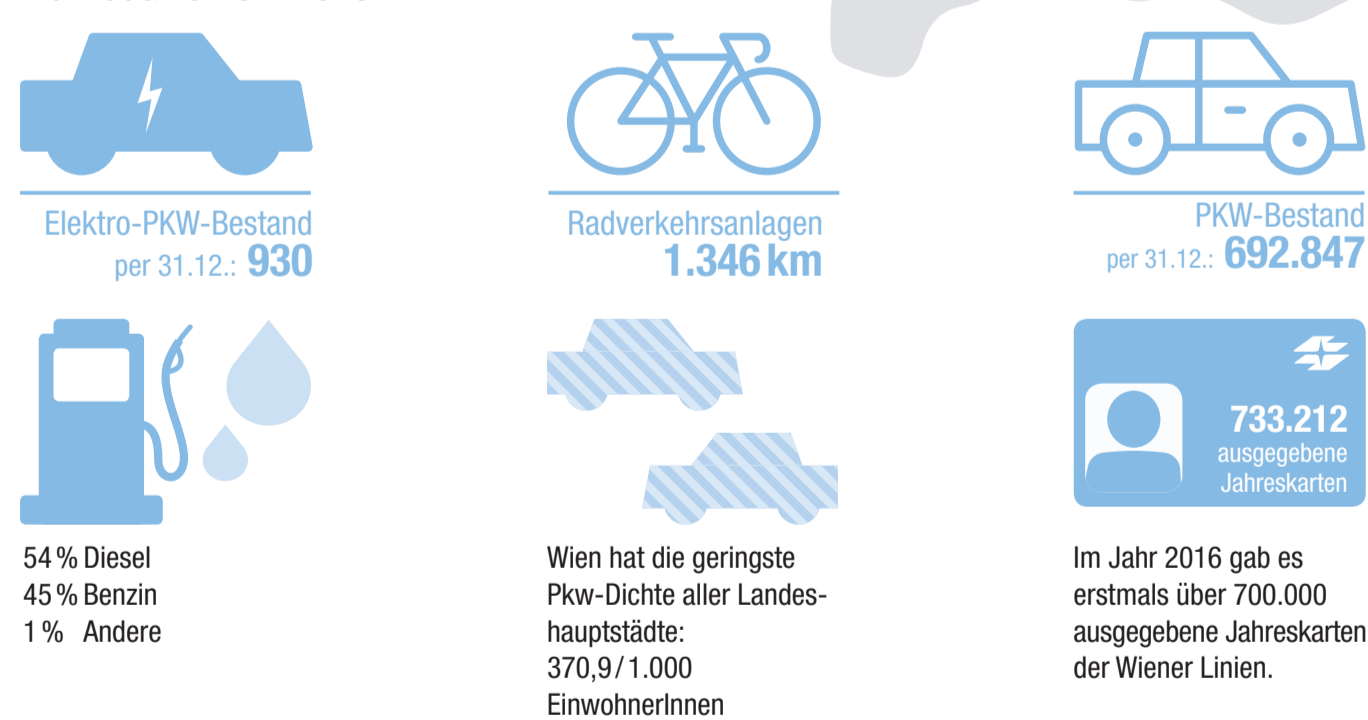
Elektro-PKW-Bestand
per 31.12.: 930

Radverkehrsanlagen
1.346 km

PKW-Bestand
per 31.12.: 692.847

733.212
ausgegebene
Jahreskarten

54 % Diesel
45 % Benzin
1 % Andere

Wien hat die geringste Pkw-Dichte aller Landeshauptstädte: 370,9 / 1.000 EinwohnerInnen

Im Jahr 2016 gab es erstmals über 700.000 ausgegebene Jahreskarten der Wiener Linien.